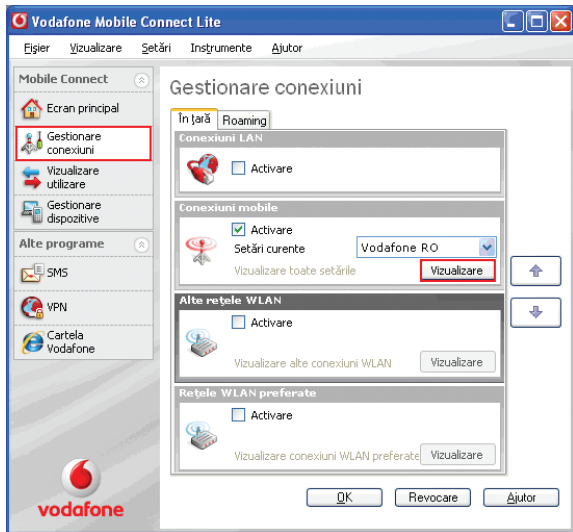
Vodafone Mobile Connect Lite

Fişier Vizualizare Setări Instrumente Ajutor

Mobile Connect

Ecran principal

Gestionare conexiuni

Vizualizare utilizare

Gestionare dispozitive

Alte programe

SMS

VPN

Cartela Vodafone

vodafone

Gestionare conexiuni

În ţară Roaming

Conexiuni LAN

Activare

Conexiuni mobile

Activare

Setări curente Vodafone RO

Vizualizare toate setările Vizualizare

Alte reţele WLAN

Activare

Vizualizare alte conexiuni WLAN Vizualizare

Reţele WLAN preferate

Activare

Vizualizare conexiuni WLAN preferate Vizualizare

OK Revocare Ajutor